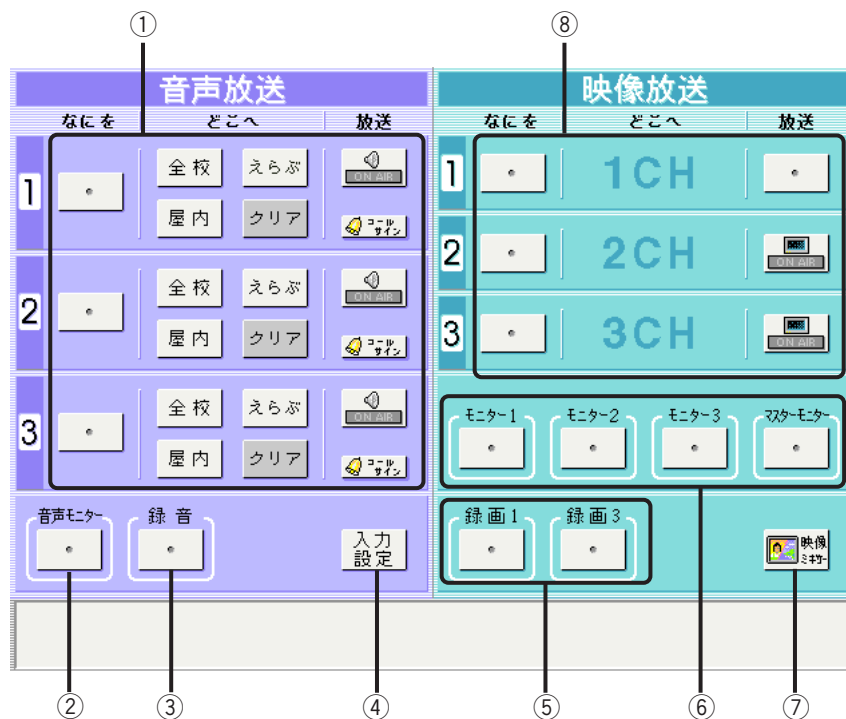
①

⑧

音声放送

なにを | どこへ | 放送

1

全校　えらぶ

ON AIR

屋内　クリア

コール サイン

2

全校　えらぶ

ON AIR

屋内　クリア

コール サイン

3

全校　えらぶ

ON AIR

屋内　クリア

コール サイン

音声モニター

録音

入力設定

映像放送

なにを | どこへ | 放送

1　1CH

2　2CH　ON AIR

3　3CH　ON AIR

モニター1　モニター2　モニター3　マスターモニター

録画1　録画3

映像ミキサー

②　③　④　⑤　⑥　⑦